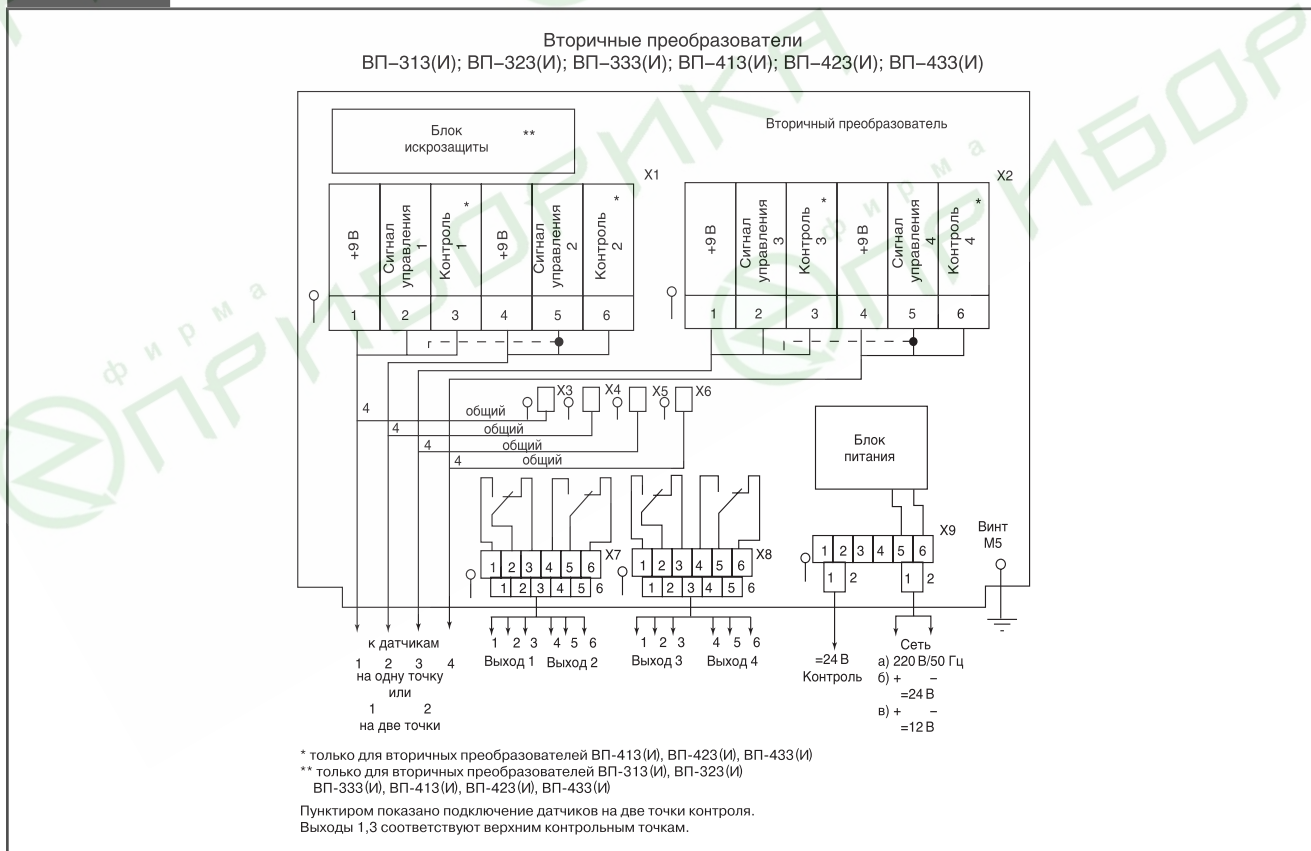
Вторичные преобразователи
ВП–313(И); ВП–323(И); ВП–333(И); ВП–413(И); ВП–423(И); ВП–433(И)

Блок искрозащиты **

Вторичный преобразователь

X1

| +9 В | Сигнал управления 1 | Контроль 1 * | +9 В | Сигнал управления 2 | Контроль 2 * |
|---|---|---|---|---|---|
| 1 | 2 | 3 | 4 | 5 | 6 |

X2

| +9 В | Сигнал управления 3 | Контроль 3 * | +9 В | Сигнал управления 4 | Контроль 4 * |
|---|---|---|---|---|---|
| 1 | 2 | 3 | 4 | 5 | 6 |

X3 X4 X5 X6

4 общий
4 общий
4 общий
4 общий

Блок питания

X7 1 2 3 4 5 6
1 2 3 4 5 6

X8 1 2 3 4 5 6
1 2 3 4 5 6

X9 1 2 3 4 5 6
1 2
1 2

Винт М5

к датчикам
1 2 3 4
на одну точку
или
1 2
на две точки

1 2 3 4 5 6
Выход 1 Выход 2

1 2 3 4 5 6
Выход 3 Выход 4

=24 В
Контроль

Сеть
а) 220 В/50 Гц
б) + –
=24 В
в) + –
=12 В

* только для вторичных преобразователей ВП-413(И), ВП-423(И), ВП-433(И)
** только для вторичных преобразователей ВП-313(И), ВП-323(И) ВП-333(И), ВП-413(И), ВП-423(И), ВП-433(И)

Пунктиром показано подключение датчиков на две точки контроля.
Выходы 1,3 соответствуют верхним контрольным точкам.